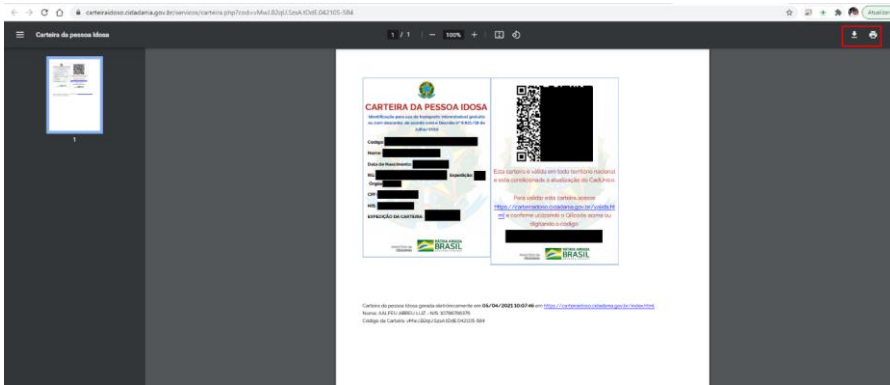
carteiraidoso.cidadania.gov.br/servicos/carteira.php?cod=vMwJ.82qU.5zxk.tDdE.042105-584

Atualizar

Carteira da pessoa Idosa

1 / 1 | — 100% +

1

CARTEIRA DA PESSOA IDOSA

Identificação para uso de transporte interestadual gratuito ou com desconto, de acordo com o Decreto nº 9.921/19 de Julho/2019

Código

Nome

Data de Nascimento

RG

Expedição

Órgão

CPF

NIS

EXPEDIÇÃO DA CARTEIRA

BRASIL

Esta carteira é válida em todo território nacional e está condicionada à atualização do CadÚnico.

Para validar esta carteira acesse https://carteiraidoso.cidadania.gov.br/valida.html e confirme utilizando o QRcode acima ou digitando o código

BRASIL

Carteira da pessoa idosa gerada eletronicamente em 05/04/2021 10:07:46 em https://carteiraidoso.cidadania.gov.br/index.html
Nome: AALFEU ABREU LUZ - NIS: 10798788379
Código da Carteira: vMwJ.82qU.5zxk.tDdE.042105-584